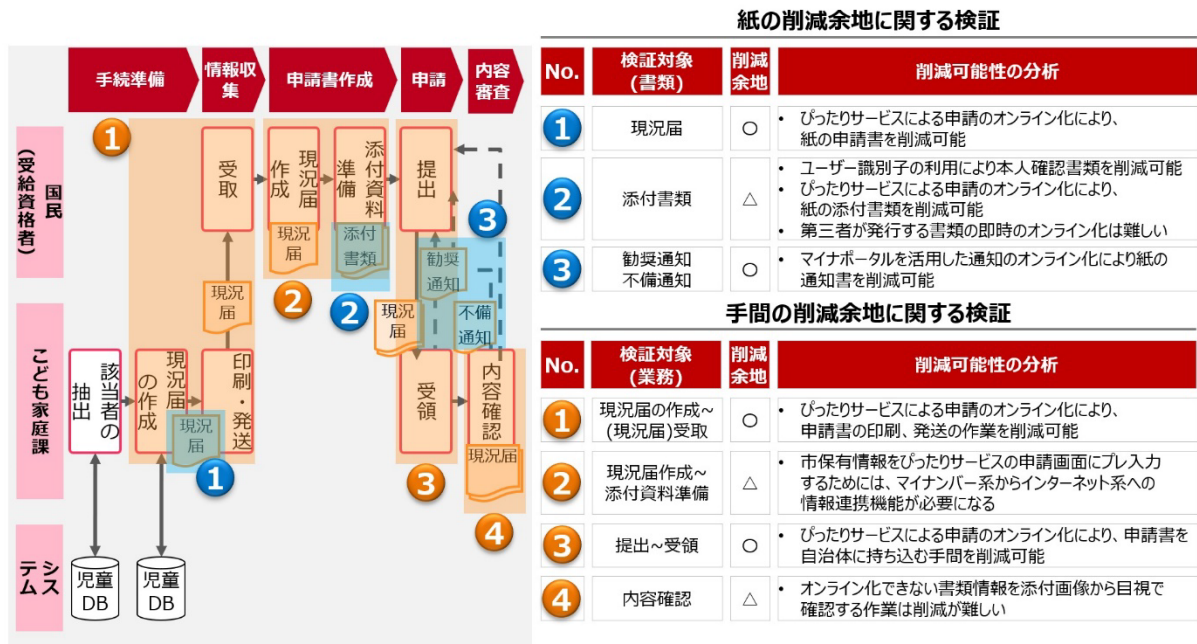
手続準備
情報収集
申請書作成
申請
内容審査

国民（受給資格者）
こども家庭課
システム

1
受取
現況届作成
添付資料準備
現況届
添付書類
提出
3
勧奨通知
不備通知
現況届
2
2
現況届
該当者の抽出
現況届の作成
印刷・発送
現況届
1
受領
内容確認
現況届
3
4
児童DB
児童DB

紙の削減余地に関する検証

| No. | 検証対象（書類） | 削減余地 | 削減可能性の分析 |
|---|---|---|---|
| 1 | 現況届 | ○ | • ぴったりサービスによる申請のオンライン化により、紙の申請書を削減可能 |
| 2 | 添付書類 | △ | • ユーザー識別子の利用により本人確認書類を削減可能<br>• ぴったりサービスによる申請のオンライン化により、紙の添付書類を削減可能<br>• 第三者が発行する書類の即時のオンライン化は難しい |
| 3 | 勧奨通知<br>不備通知 | ○ | • マイナポータルを活用した通知のオンライン化により紙の通知書を削減可能 |

手間の削減余地に関する検証

| No. | 検証対象（業務） | 削減余地 | 削減可能性の分析 |
|---|---|---|---|
| 1 | 現況届の作成～(現況届)受取 | ○ | • ぴったりサービスによる申請のオンライン化により、申請書の印刷、発送の作業を削減可能 |
| 2 | 現況届作成～添付資料準備 | △ | • 市保有情報をぴったりサービスの申請画面にプレ入力するためには、マイナンバー系からインターネット系への情報連携機能が必要になる |
| 3 | 提出～受領 | ○ | • ぴったりサービスによる申請のオンライン化により、申請書を自治体に持ち込む手間を削減可能 |
| 4 | 内容確認 | △ | • オンライン化できない書類情報を添付画像から目視で確認する作業は削減が難しい |